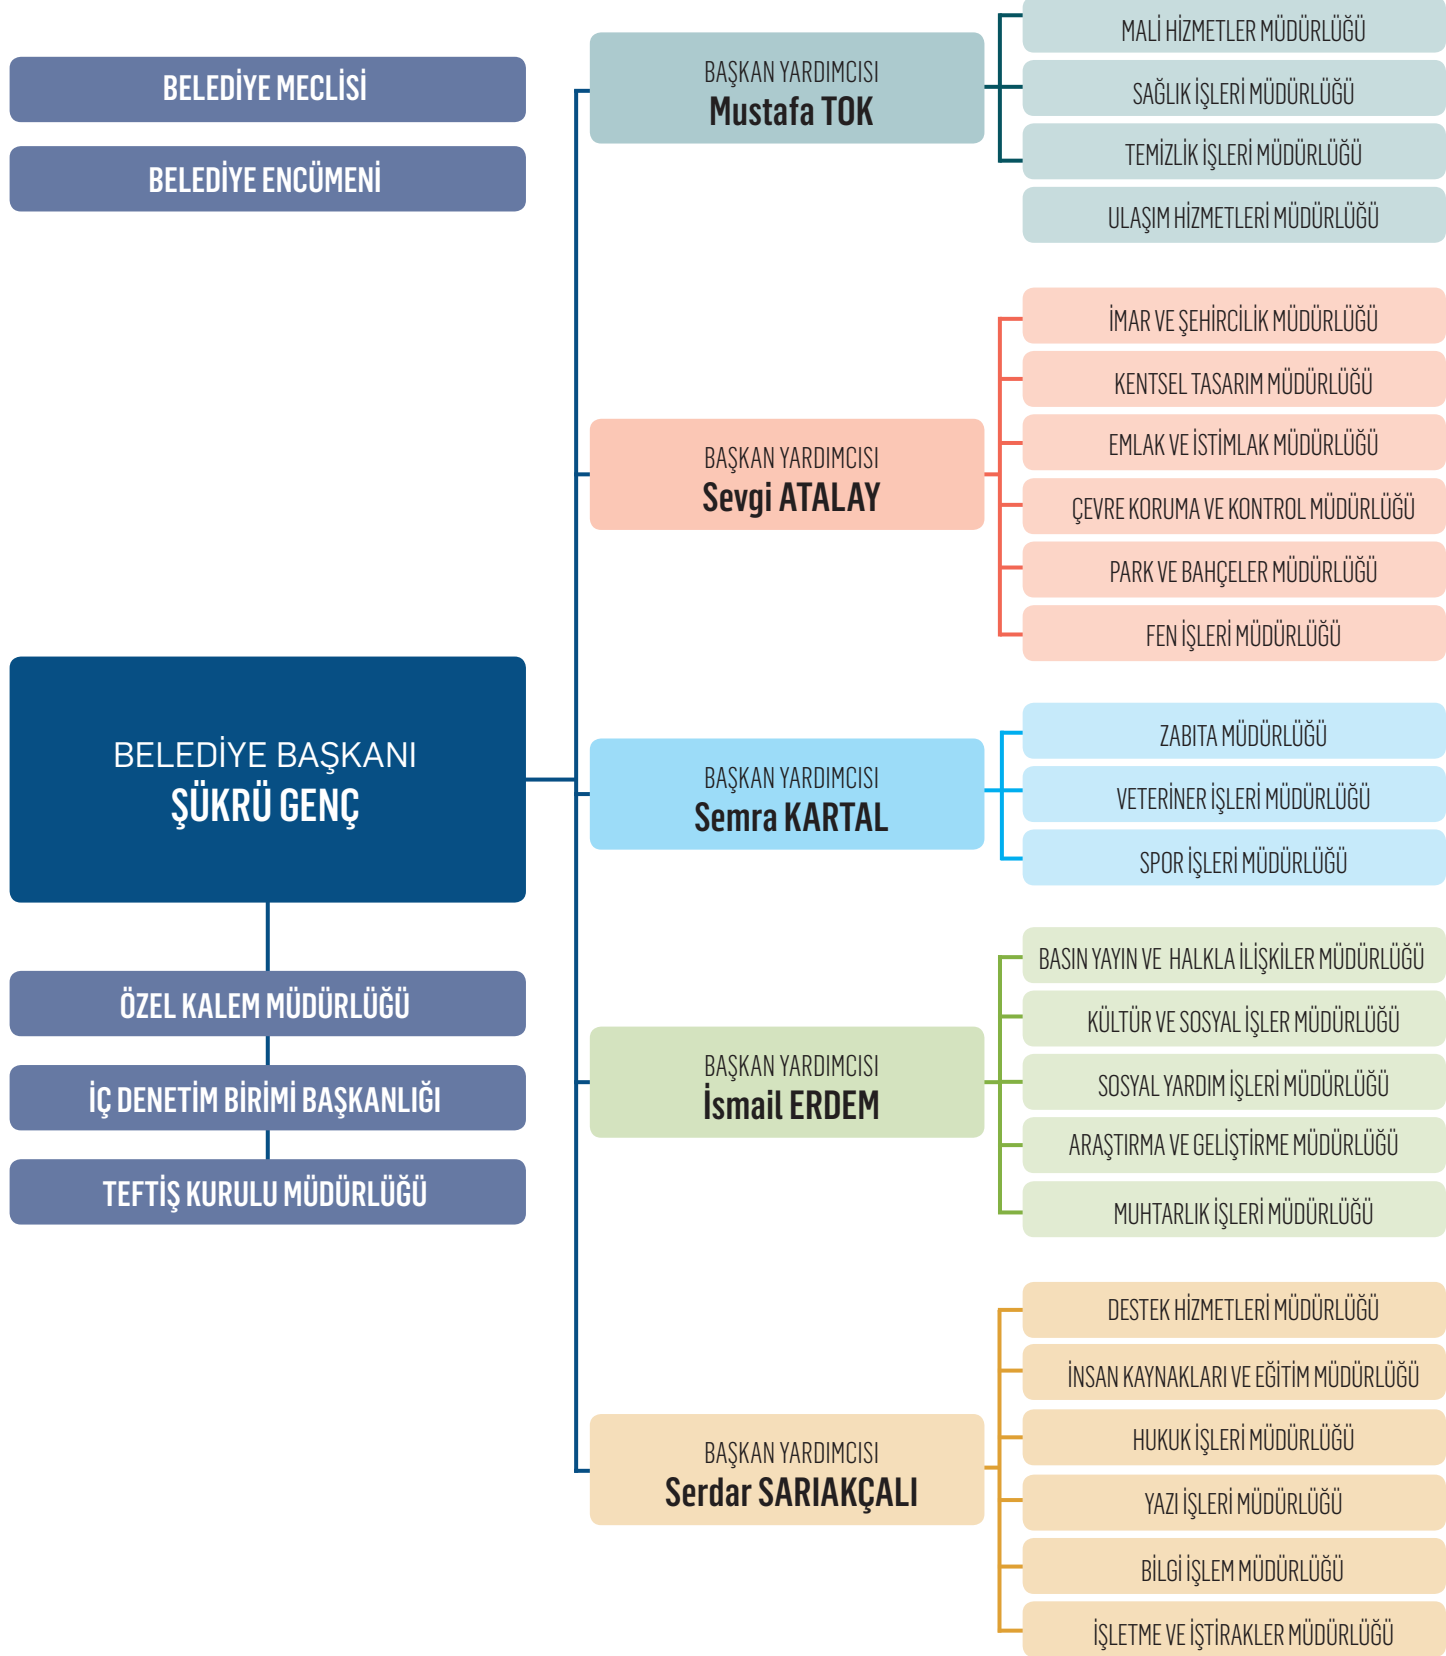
BELEDİYE MECLİSİ

BELEDİYE ENCÜMENİ

BELEDİYE BAŞKANI
ŞÜKRÜ GENÇ

ÖZEL KALEM MÜDÜRLÜĞÜ

İÇ DENETİM BİRİMİ BAŞKANLIĞI

TEFTİŞ KURULU MÜDÜRLÜĞÜ

BAŞKAN YARDIMCISI
Mustafa TOK

MALİ HİZMETLER MÜDÜRLÜĞÜ

SAĞLIK İŞLERİ MÜDÜRLÜĞÜ

TEMİZLİK İŞLERİ MÜDÜRLÜĞÜ

ULAŞIM HİZMETLERİ MÜDÜRLÜĞÜ

BAŞKAN YARDIMCISI
Sevgi ATALAY

İMAR VE ŞEHİRCİLİK MÜDÜRLÜĞÜ

KENTSEL TASARIM MÜDÜRLÜĞÜ

EMLAK VE İSTİMLAK MÜDÜRLÜĞÜ

ÇEVRE KORUMA VE KONTROL MÜDÜRLÜĞÜ

PARK VE BAHÇELER MÜDÜRLÜĞÜ

FEN İŞLERİ MÜDÜRLÜĞÜ

BAŞKAN YARDIMCISI
Semra KARTAL

ZABITA MÜDÜRLÜĞÜ

VETERİNER İŞLERİ MÜDÜRLÜĞÜ

SPOR İŞLERİ MÜDÜRLÜĞÜ

BAŞKAN YARDIMCISI
İsmail ERDEM

BASIN YAYIN VE HALKLA İLİŞKİLER MÜDÜRLÜĞÜ

KÜLTÜR VE SOSYAL İŞLER MÜDÜRLÜĞÜ

SOSYAL YARDIM İŞLERİ MÜDÜRLÜĞÜ

ARAŞTIRMA VE GELİŞTİRME MÜDÜRLÜĞÜ

MUHTARLIK İŞLERİ MÜDÜRLÜĞÜ

BAŞKAN YARDIMCISI
Serdar SARIAKÇALI

DESTEK HİZMETLERİ MÜDÜRLÜĞÜ

İNSAN KAYNAKLARI VE EĞİTİM MÜDÜRLÜĞÜ

HUKUK İŞLERİ MÜDÜRLÜĞÜ

YAZI İŞLERİ MÜDÜRLÜĞÜ

BİLGİ İŞLEM MÜDÜRLÜĞÜ

İŞLETME VE İŞTİRAKLER MÜDÜRLÜĞÜ